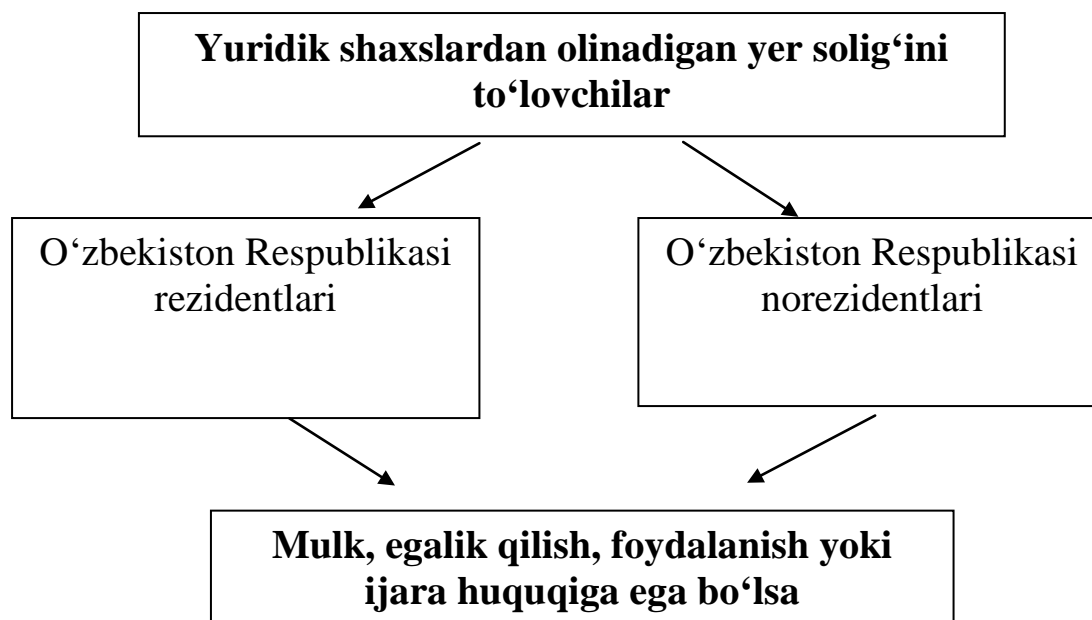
Yuridik shaxslardan olinadigan yer solig'ini to'lovchilar

O'zbekiston Respublikasi rezidentlari

O'zbekiston Respublikasi norezidentlari

Mulk, egalik qilish, foydalanish yoki ijara huquqiga ega bo'lsa